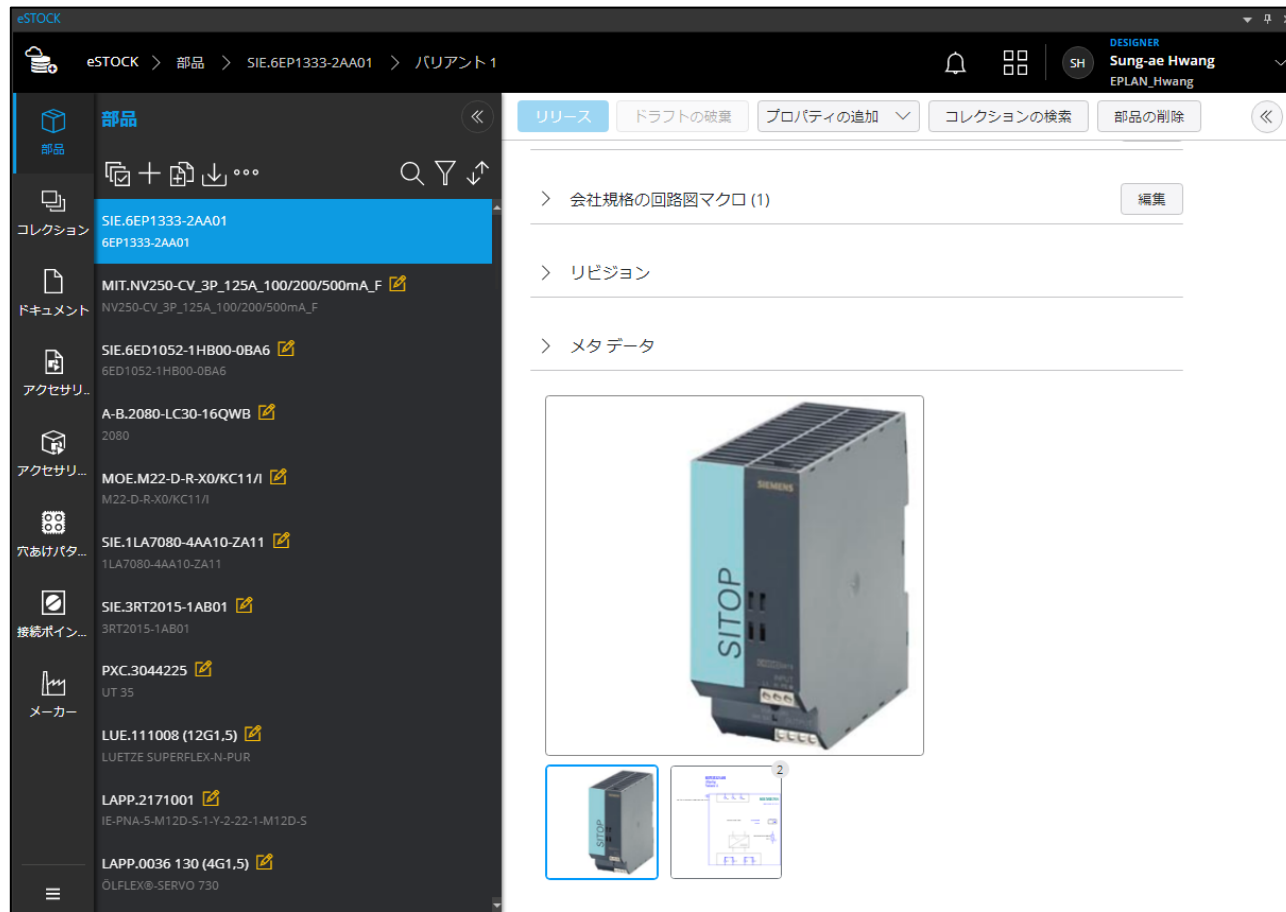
eSTOCK

eSTOCK > 部品 > SIE.6EP1333-2AA01 > バリアント 1

DESIGNER
SH
Sung-ae Hwang
EPLAN_Hwang

部品
コレクション
ドキュメント
アクセサリ...
アクセサリ...
穴あけパタ...
接続ポイン...
メーカー

部品

SIE.6EP1333-2AA01
6EP1333-2AA01

MIT.NV250-CV_3P_125A_100/200/500mA_F
NV250-CV_3P_125A_100/200/500mA_F

SIE.6ED1052-1HB00-0BA6
6ED1052-1HB00-0BA6

A-B.2080-LC30-16QWB
2080

MOE.M22-D-R-X0/KC11/I
M22-D-R-X0/KC11/I

SIE.1LA7080-4AA10-ZA11
1LA7080-4AA10-ZA11

SIE.3RT2015-1AB01
3RT2015-1AB01

PXC.3044225
UT 35

LUE.111008 (12G1,5)
LUETZE SUPERFLEX-N-PUR

LAPP.2171001
IE-PNA-5-M12D-S-1-Y-2-22-1-M12D-S

LAPP.0036 130 (4G1,5)
ÖLFLEX®-SERVO 730

リリース
ドラフトの破棄
プロパティの追加
コレクションの検索
部品の削除

会社規格の回路図マクロ (1)
編集

リビジョン

メタ データ

SIEMENS
SITOP

2